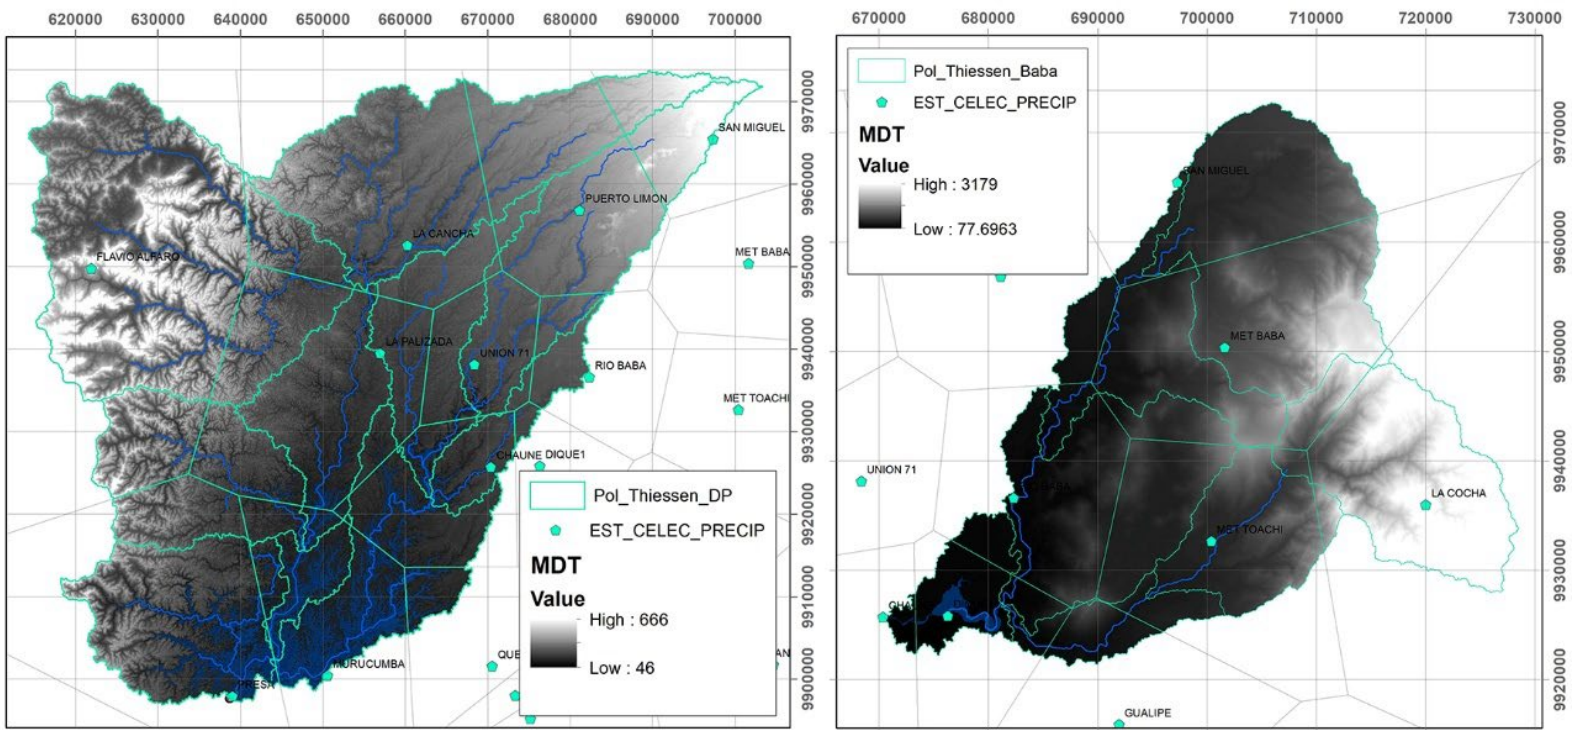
620000 630000 640000 650000 660000 670000 680000 690000 700000

9970000 9960000 9950000 9940000 9930000 9920000 9910000 9900000

SAN MIGUEL
PUERTO LIMON
LA CANCHA
FLAVIO ALFARO
MET BABA
LA PALIZADA
UNION 71
RIO BABA
MET TOACHI
CHAUNE DIQUE1
MURUCUMBA
PRESA
QUE
AN

Pol_Thiessen_DP
EST_CELEC_PRECIP
MDT
Value
High : 666
Low : 46

670000 680000 690000 700000 710000 720000 730000

9970000 9960000 9950000 9940000 9930000 9920000

Pol_Thiessen_Baba
EST_CELEC_PRECIP
MDT
Value
High : 3179
Low : 77.6963

SAN MIGUEL
MET BABA
UNION 71
LA COCHA
MET TOACHI
GUALIPE
CHA
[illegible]